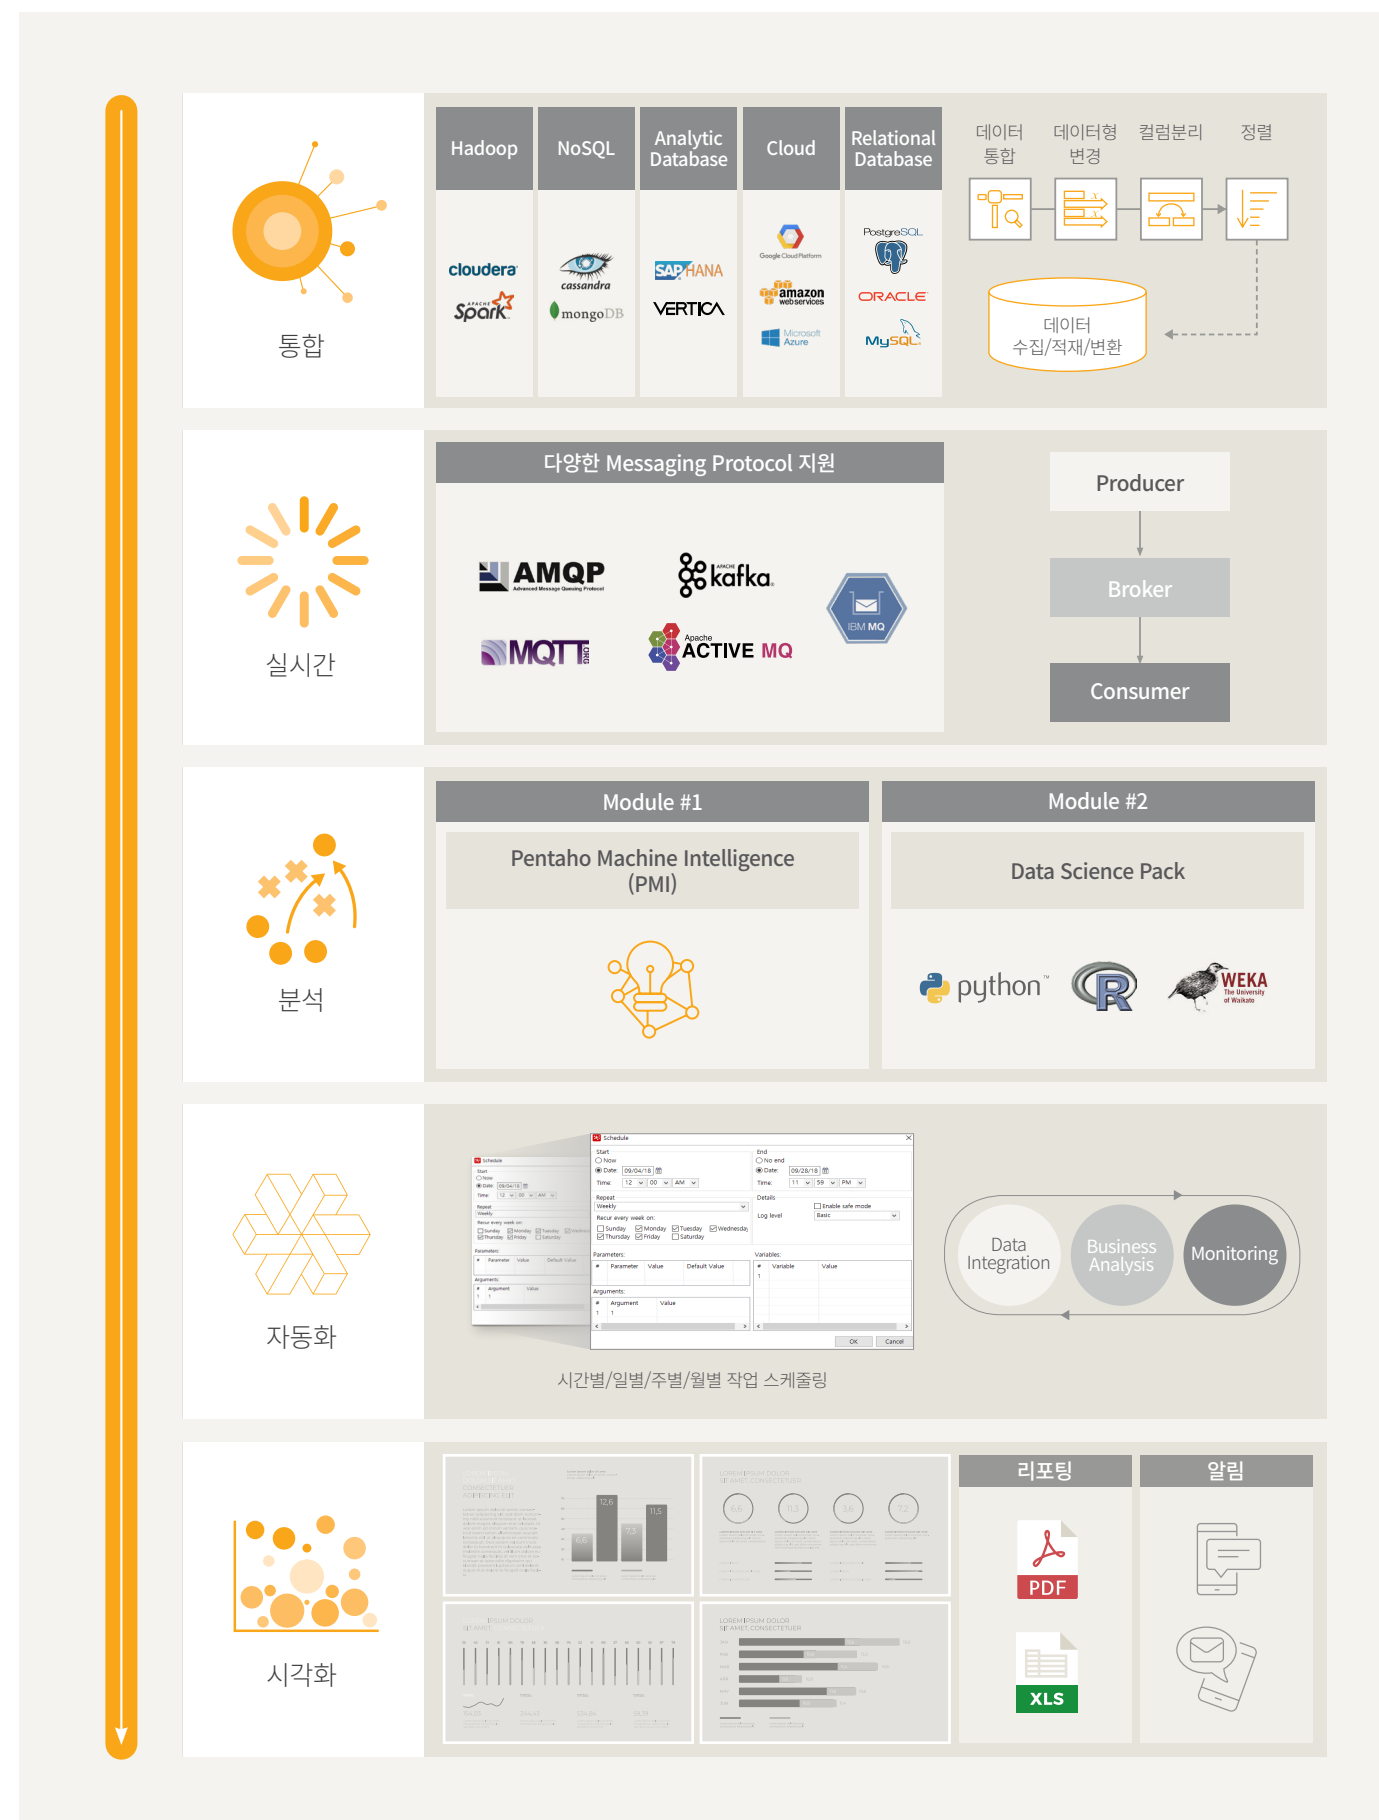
통합

| Hadoop | NoSQL | Analytic Database | Cloud | Relational Database |
|---|---|---|---|---|
| cloudera Spark | cassandra mongoDB | SAP HANA VERTICA | Google Cloud Platform amazon webservices Microsoft Azure | PostgreSQL ORACLE MySQL |

데이터 통합
데이터형 변경
컬럼분리
정렬

데이터 수집/적재/변환

실시간

다양한 Messaging Protocol 지원

AMQP
Advanced Message Queuing Protocol
Apache kafka
IBM MQ
MQTT
Apache ACTIVE MQ

Producer
Broker
Consumer

분석

Module #1
Pentaho Machine Intelligence (PMI)

Module #2
Data Science Pack
python™
R
WEKA The University of Waikato

자동화

Schedule
Start
Now
Date: 09/04/18
Time: 12 00 AM
End
No end
Date: 09/28/18
Time: 11 59 PM
Repeat
Weekly
Recur every week on:
Sunday Monday Tuesday Wednesday
Thursday Friday Saturday
Details
Enable safe mode
Log level
Basic
Parameters:
# Parameter Value Default Value
Variables:
# Variable Value
Arguments:
# Argument Value
OK Cancel

시간별/일별/주별/월별 작업 스케줄링

Data Integration
Business Analysis
Monitoring

시각화

리포팅
PDF
XLS

알림